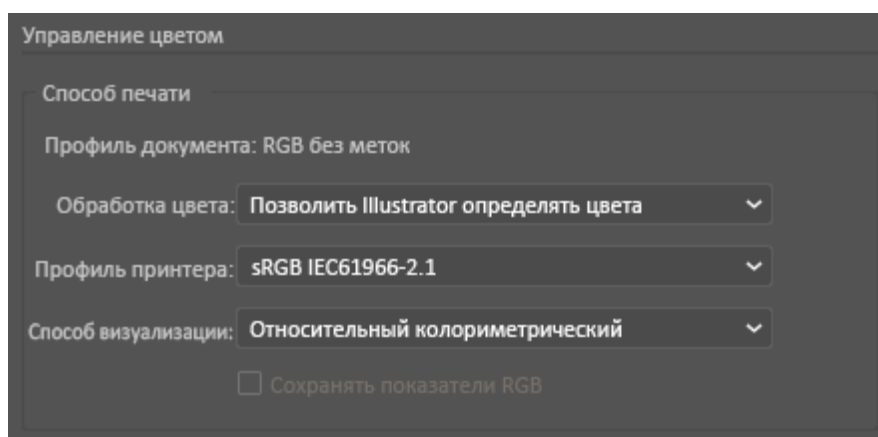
Управление цветом

Способ печати

Профиль документа: RGB без меток

Обработка цвета: Позволить Illustrator определять цвета

Профиль принтера: sRGB IEC61966-2.1

Способ визуализации: Относительный колориметрический

Сохранять показатели RGB